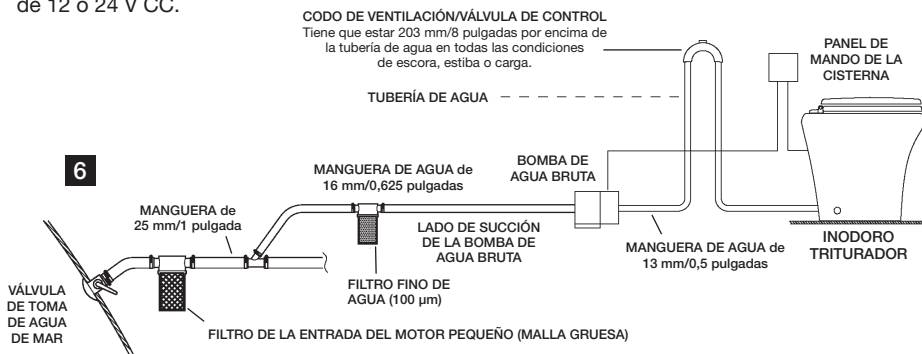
de 12 o 24 V CC.

CODO DE VENTILACIÓN/VÁLVULA DE CONTROL
Tiene que estar 203 mm/8 pulgadas por encima de la tubería de agua en todas las condiciones de escora, estiba o carga.

PANEL DE MANDO DE LA CISTERNA

TUBERÍA DE AGUA

6

MANGUERA DE AGUA de 16 mm/0,625 pulgadas

BOMBA DE AGUA BRUTA

MANGUERA de 25 mm/1 pulgada

LADO DE SUCCIÓN DE LA BOMBA DE AGUA BRUTA

MANGUERA DE AGUA de 13 mm/0,5 pulgadas

INODORO TRITURADOR

VÁLVULA DE TOMA DE AGUA DE MAR

FILTRO FINO DE AGUA (100 µm)

FILTRO DE LA ENTRADA DEL MOTOR PEQUEÑO (MALLA GRUESA)